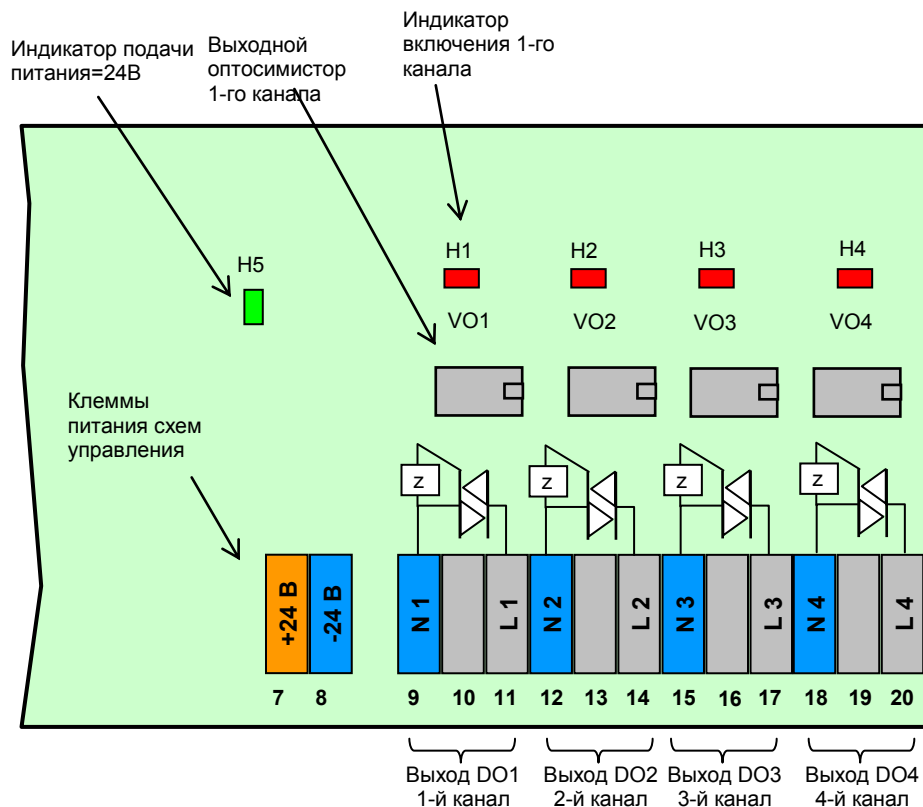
Индикатор подачи питания=24В

Выходной оптосимистор 1-го канала

Индикатор включения 1-го канала

H5

H1
H2
H3
H4

VO1
VO2
VO3
VO4

Клеммы питания схем управления

Z
Z
Z
Z

+24 В
-24 В
N 1
L 1
N 2
L 2
N 3
L 3
N 4
L 4

7 8 9 10 11 12 13 14 15 16 17 18 19 20

Выход DO1 1-й канал
Выход DO2 2-й канал
Выход DO3 3-й канал
Выход DO4 4-й канал